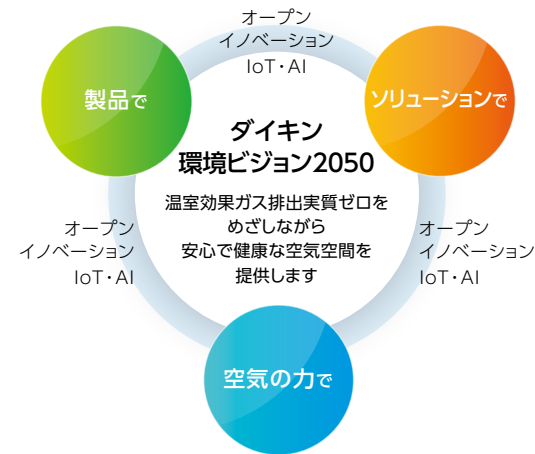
オープン
イノベーション
IoT・AI

製品で

ソリューションで

ダイキン
環境ビジョン2050

温室効果ガス排出実質ゼロを
めざしながら
安心で健康な空気空間を
提供します

オープン
イノベーション
IoT・AI

オープン
イノベーション
IoT・AI

空気の力で